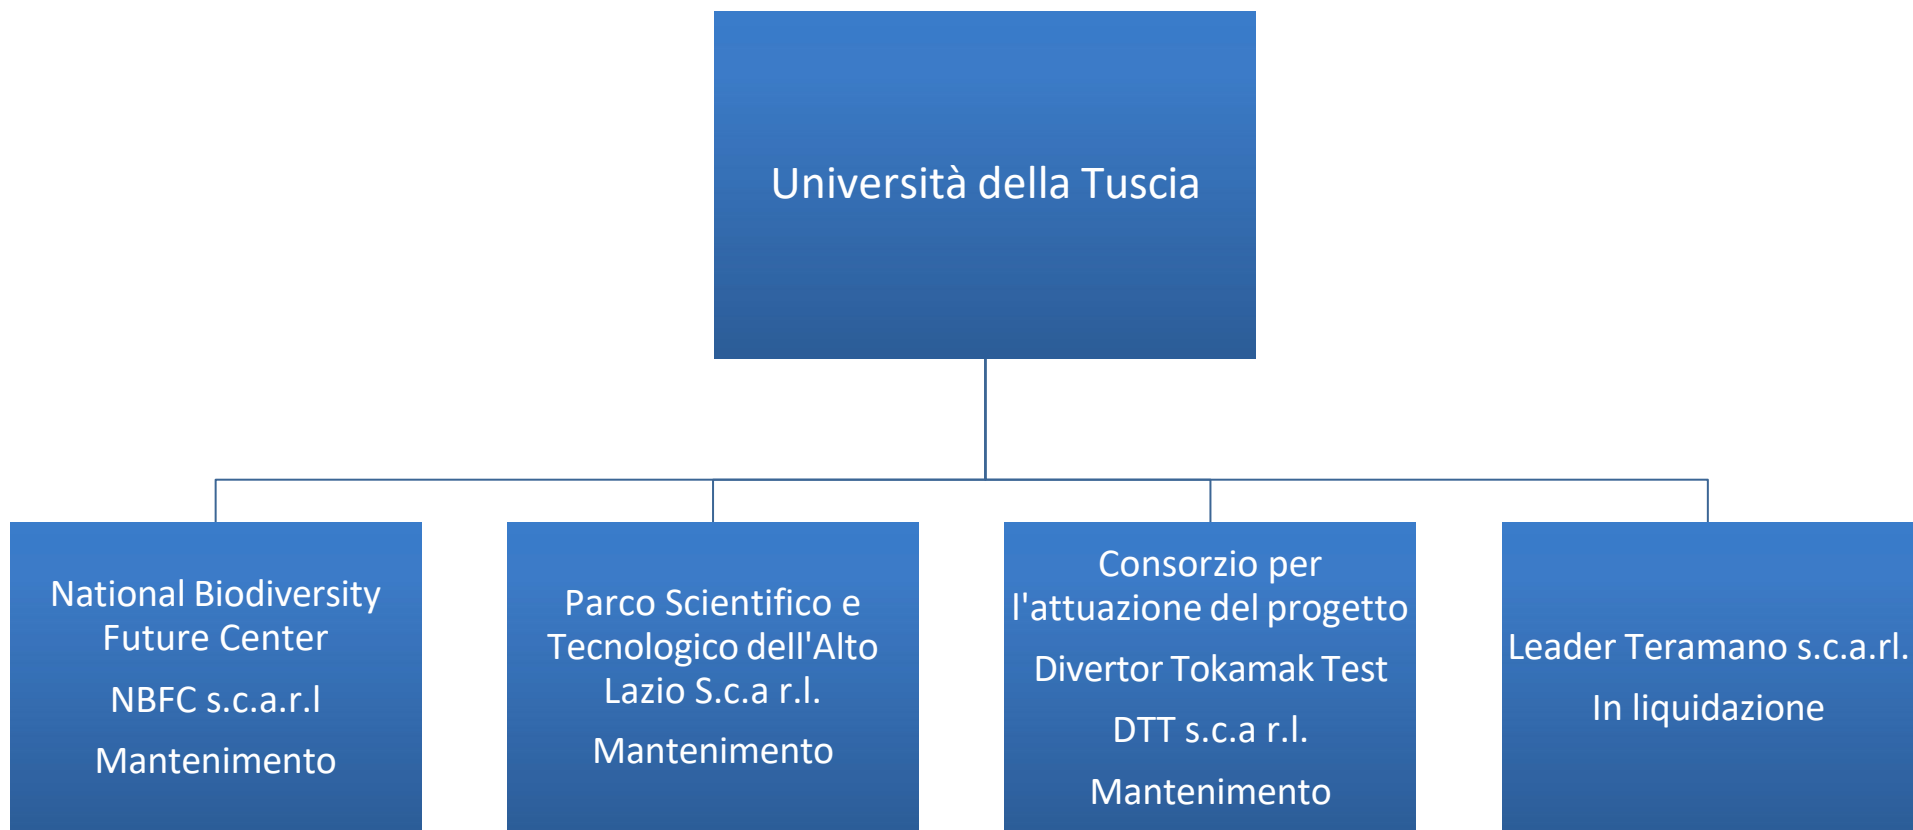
Università della Tuscia

National Biodiversity Future Center

NBFC s.c.a.r.l

Mantenimento

Parco Scientifico e Tecnologico dell'Alto Lazio S.c.a r.l.

Mantenimento

Consorzio per l'attuazione del progetto

Divertor Tokamak Test

DTT s.c.a r.l.

Mantenimento

Leader Teramano s.c.a.rl.

In liquidazione